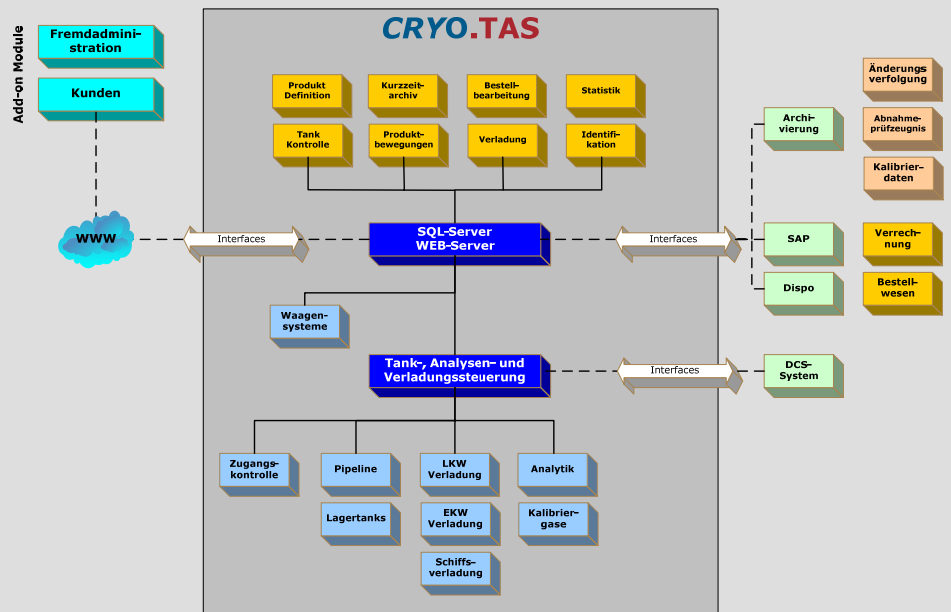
CRYO.TAS

Add-on Module

Fremdadministration

Kunden

WWW

Produkt Definition

Kurzzeitarchiv

Bestellbearbeitung

Statistik

Tank Kontrolle

Produktbewegungen

Verladung

Identifikation

Interfaces

SQL-Server WEB-Server

Interfaces

Waagensysteme

Tank-, Analysen- und Verladungssteuerung

Interfaces

Zugangskontrolle

Pipeline

LKW Verladung

Analytik

Lagertanks

EKW Verladung

Kalibriergase

Schiffsverladung

Änderungsverfolgung

Archivierung

Abnahmeprüfzeugnis

Kalibrierdaten

SAP

Verrechnung

Dispo

Bestellwesen

DCS-System